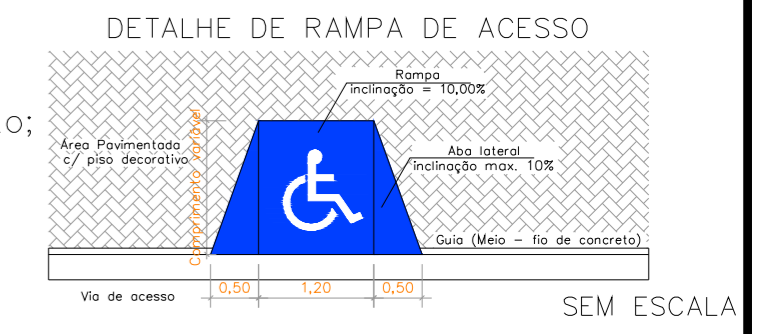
DETALHE DE RAMPA DE ACESSO

O;

Rampa
inclinação = 10,00%

Área Pavimentada
c/ piso decorativo

Comprimento variável

Aba lateral
inclinação max. 10%

Guia (Meio – fio de concreto)

Via de acesso

0,50
1,20
0,50

SEM ESCALA